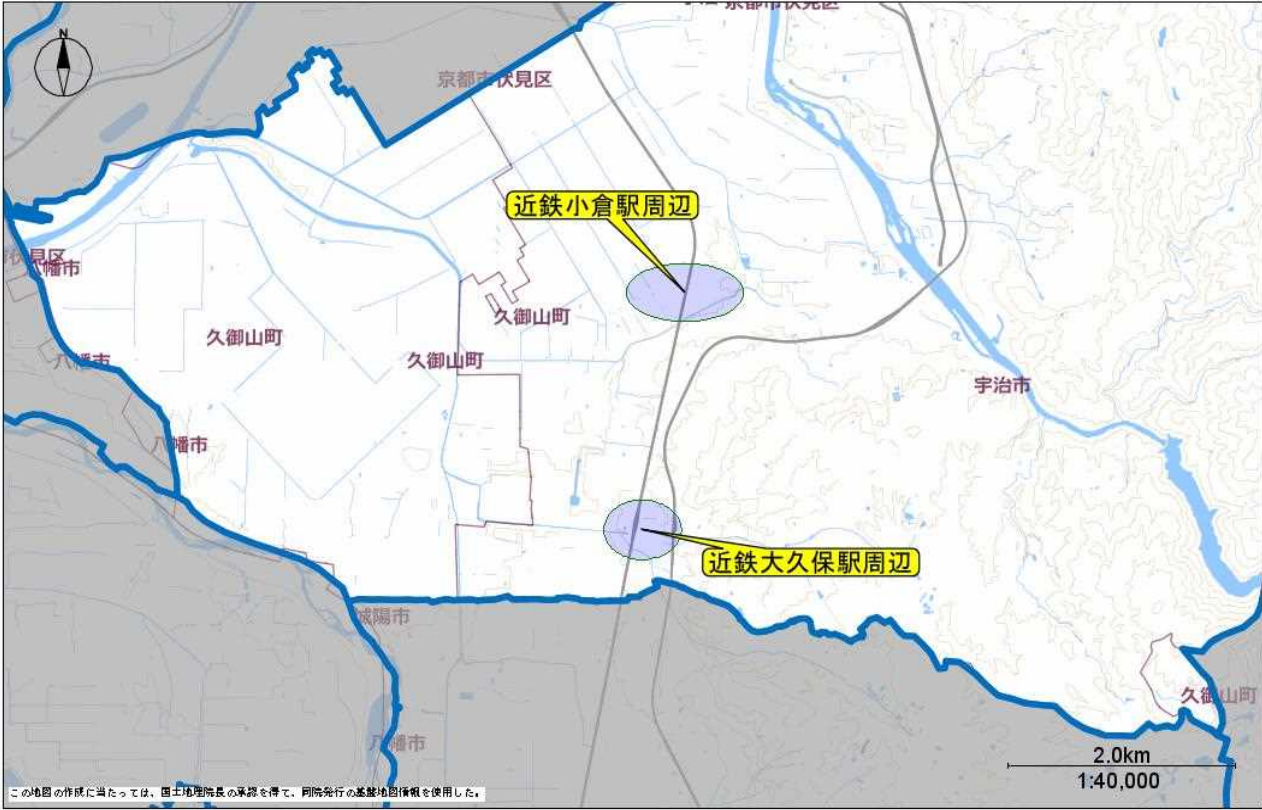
N

京都市伏見区

京都市伏見区

近鉄小倉駅周辺

伏見区

八幡市

久御山町

久御山町

久御山町

八幡市

八幡市

宇治市

近鉄大久保駅周辺

城陽市

八幡市

久御山町

2.0km
1:40,000

この地図の作成に当たっては、国土地理院長の承認を得て、同院発行の基盤地図情報を使用した。